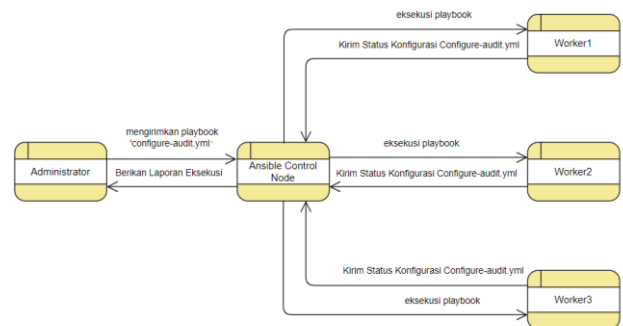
eksekusi playbook

Kirim Status Konfigurasi Configure-audit.yml

Worker1

mengirimkan playbook 'configure-audit.yml'

Administrator

Berikan Laporan Eksekusi

Ansible Control Node

eksekusi playbook

Kirim Status Konfigurasi Configure-audit.yml

Worker2

Kirim Status Konfigurasi Configure-audit.yml

eksekusi playbook

Worker3